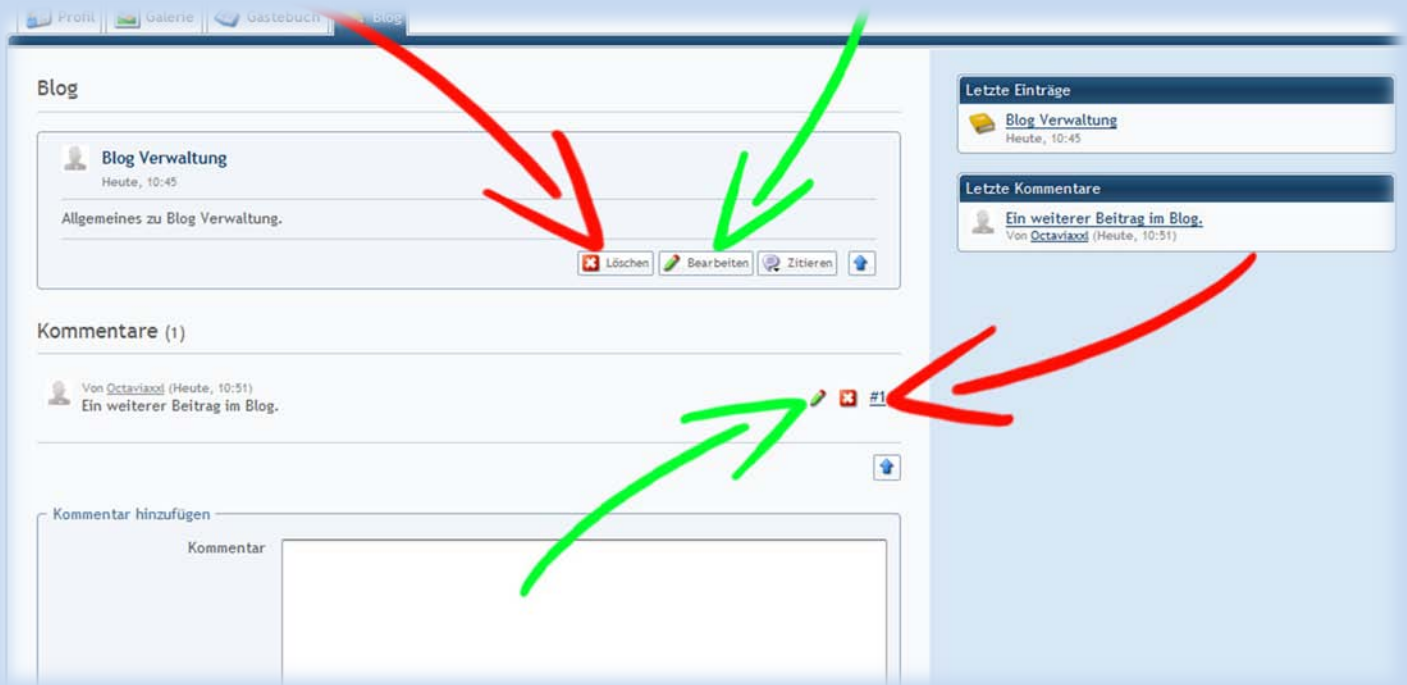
Profil Galerie Gästebuch Blog

Blog

Blog Verwaltung
Heute, 10:45

Allgemeines zu Blog Verwaltung.

Löschen Bearbeiten Zitieren

Kommentare (1)

Von Octaviaxxl (Heute, 10:51)
Ein weiterer Beitrag im Blog.

#1

Kommentar hinzufügen
Kommentar

Letzte Einträge
Blog Verwaltung
Heute, 10:45

Letzte Kommentare
Ein weiterer Beitrag im Blog.
Von Octaviaxxl (Heute, 10:51)